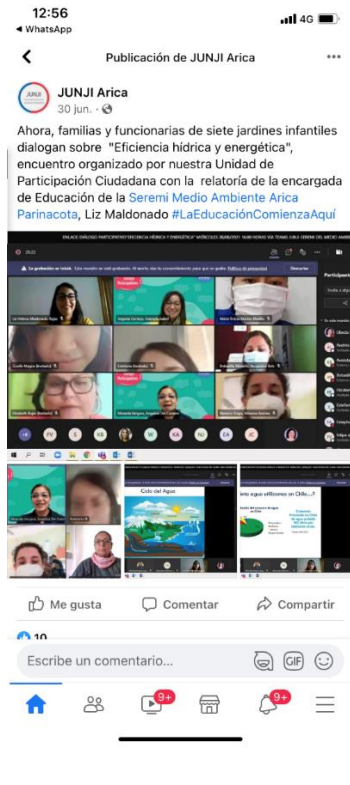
12:56
◂ WhatsApp
4G

Publicación de JUNJI Arica

JUNJI Arica
30 jun. ·

Ahora, familias y funcionarias de siete jardines infantiles dialogan sobre "Eficiencia hídrica y energética", encuentro organizado por nuestra Unidad de Participación Ciudadana con la relatoría de la encargada de Educación de la Seremi Medio Ambiente Arica Parinacota, Liz Maldonado #LaEducaciónComienzaAquí

La grabación se inició. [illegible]

Descartar

Participantes

Ciclo del Agua

¿Cuánta agua utilizamos en Chile...?

Me gusta
Comentar
Compartir

10

Escribe un comentario...

9+
9+